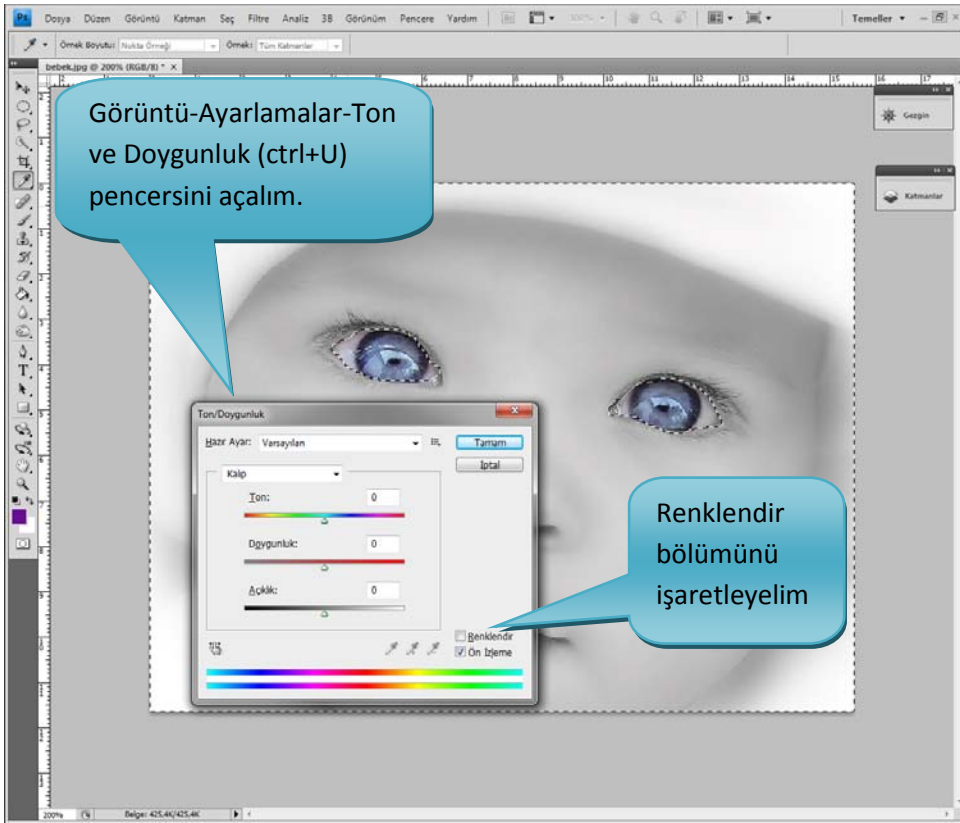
Ps Dosya Düzen Görüntü Katman Seç Filtre Analiz 3B Görünüm Pencere Yardım

100%

Temeller

Örnek Boyutu: Nokta Örneği Örnek: Tüm Katmanlar

bebek.jpg @ 200% (RGB/8) * ×

Görüntü-Ayarlamalar-Ton ve Doygunluk (ctrl+U) pencersini açalım.

Gezgin

Katmanlar

Ton/Doygunluk

Hazır Ayar: Varsayılan

Tamam

İptal

Kalıp

Ton: 0

Doygunluk: 0

Açıklık: 0

Renklendir

Ön İzleme

Renklendir bölümünü işaretleyelim

200%

Belge: 425,4K/425,4K